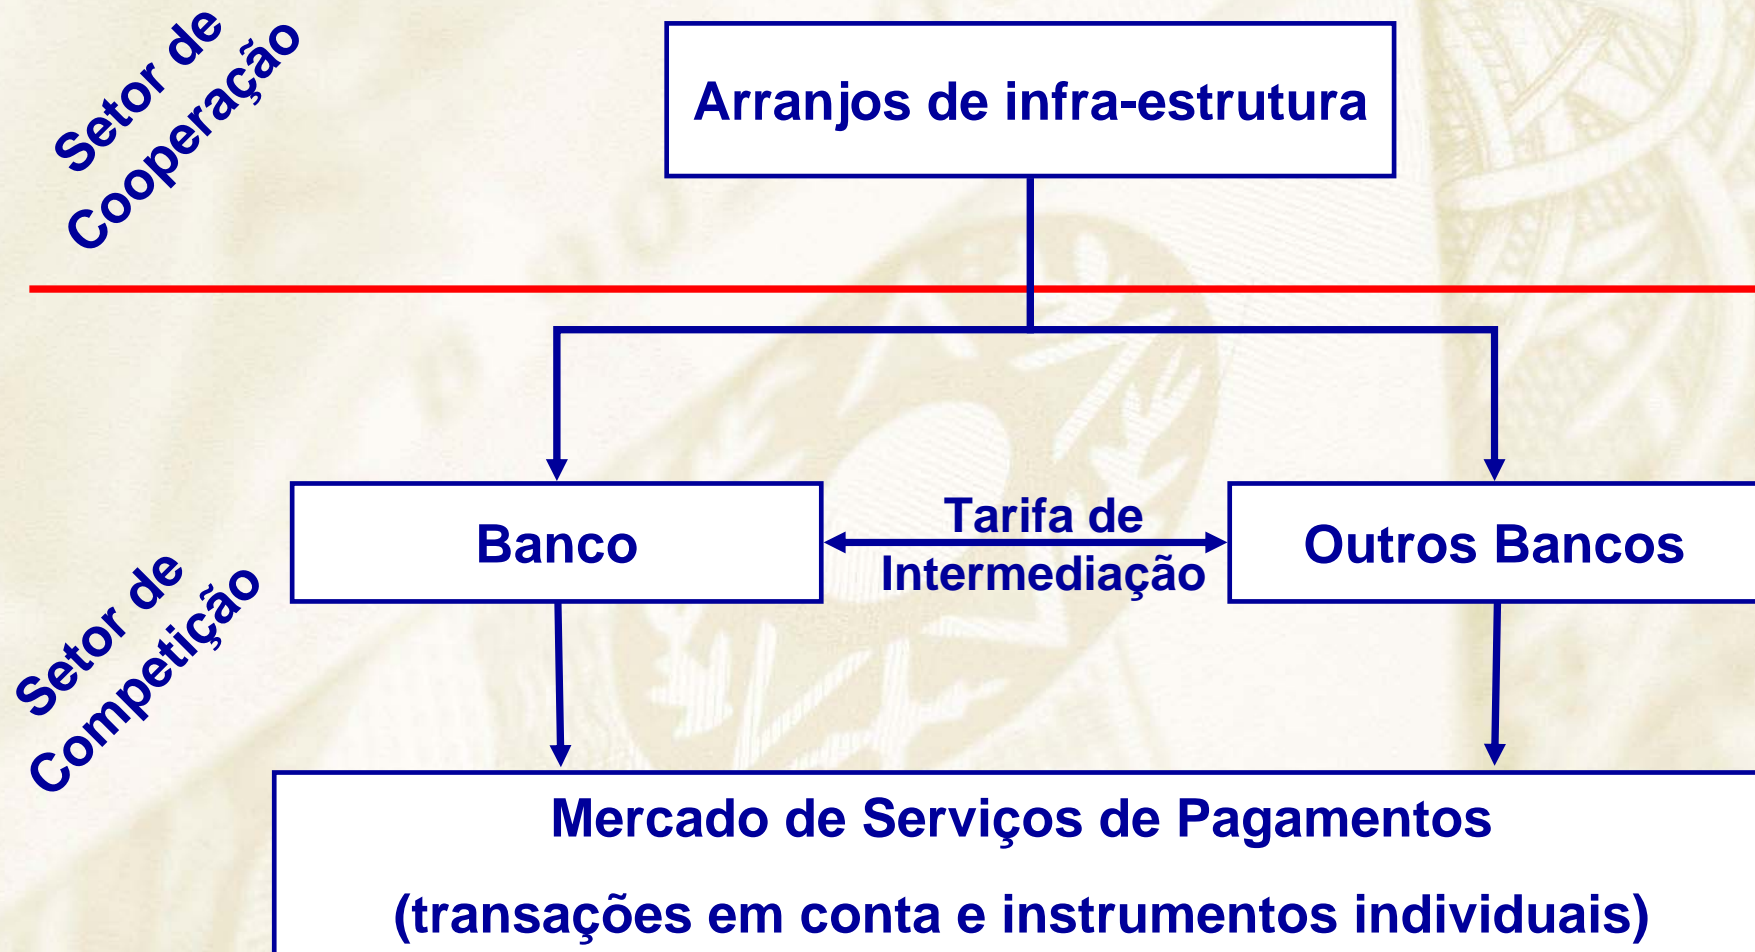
Setor de Cooperação

Arranjos de infra-estrutura

Setor de Competição

Banco

Tarifa de Intermediação

Outros Bancos

Mercado de Serviços de Pagamentos

(transações em conta e instrumentos individuais)